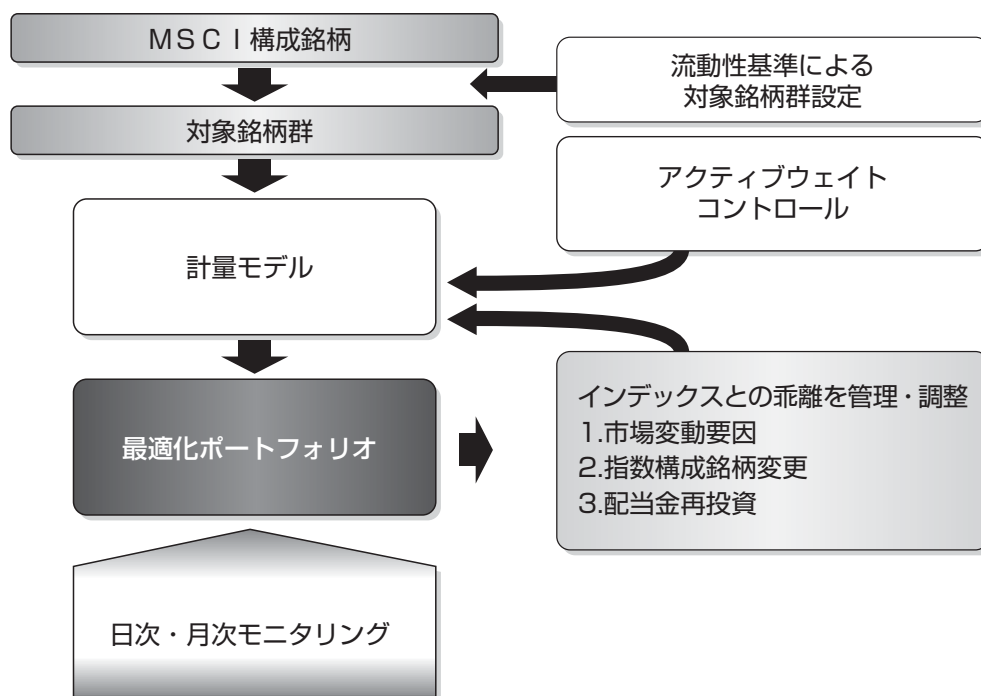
ＭＳＣＩ構成銘柄

流動性基準による
対象銘柄群設定

対象銘柄群

アクティブウェイト
コントロール

計量モデル

最適化ポートフォリオ

インデックスとの乖離を管理・調整
1.市場変動要因
2.指数構成銘柄変更
3.配当金再投資

日次・月次モニタリング